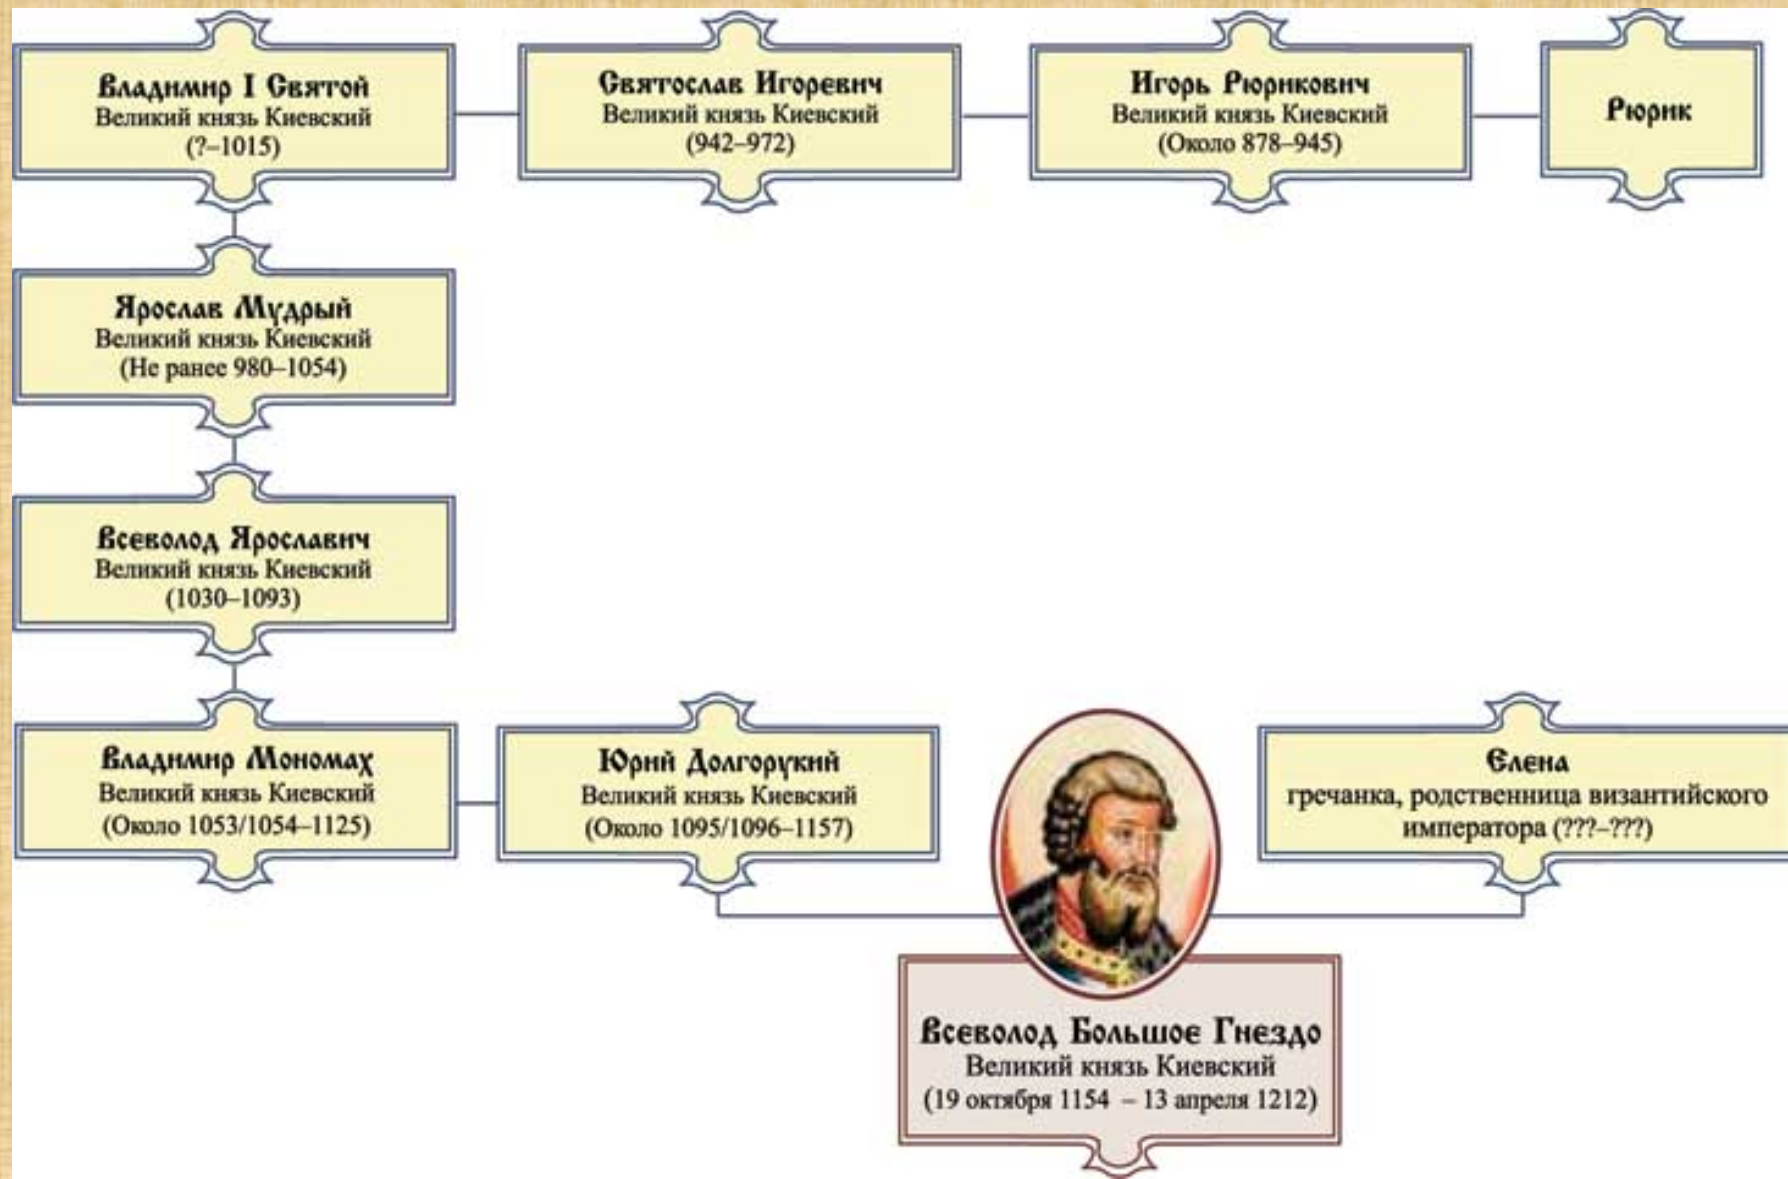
Владимир I Святой
Великий князь Киевский
(?–1015)

Святослав Игоревич
Великий князь Киевский
(942–972)

Игорь Рюрикович
Великий князь Киевский
(Около 878–945)

Рюрик

Ярослав Мудрый
Великий князь Киевский
(Не ранее 980–1054)

Всеволод Ярославич
Великий князь Киевский
(1030–1093)

Владимир Мономах
Великий князь Киевский
(Около 1053/1054–1125)

Юрий Долгорукий
Великий князь Киевский
(Около 1095/1096–1157)

Елена
гречанка, родственница византийского императора (???–???)

Всеволод Большое Гнездо
Великий князь Киевский
(19 октября 1154 – 13 апреля 1212)